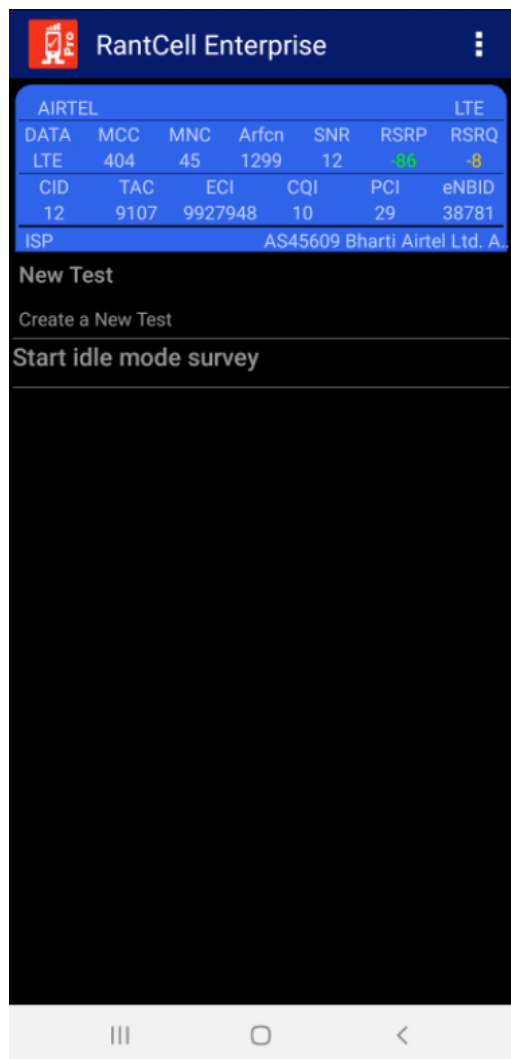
Pro

RantCell Enterprise

AIRTEL LTE

| DATA | MCC | MNC | Arfcn | SNR | RSRP | RSRQ |
|---|---|---|---|---|---|---|
| LTE | 404 | 45 | 1299 | 12 | -86 | -8 |

| CID | TAC | ECI | CQI | PCI | eNBID |
|---|---|---|---|---|---|
| 12 | 9107 | 9927948 | 10 | 29 | 38781 |

ISP AS45609 Bharti Airtel Ltd. A.

New Test

Create a New Test

Start idle mode survey